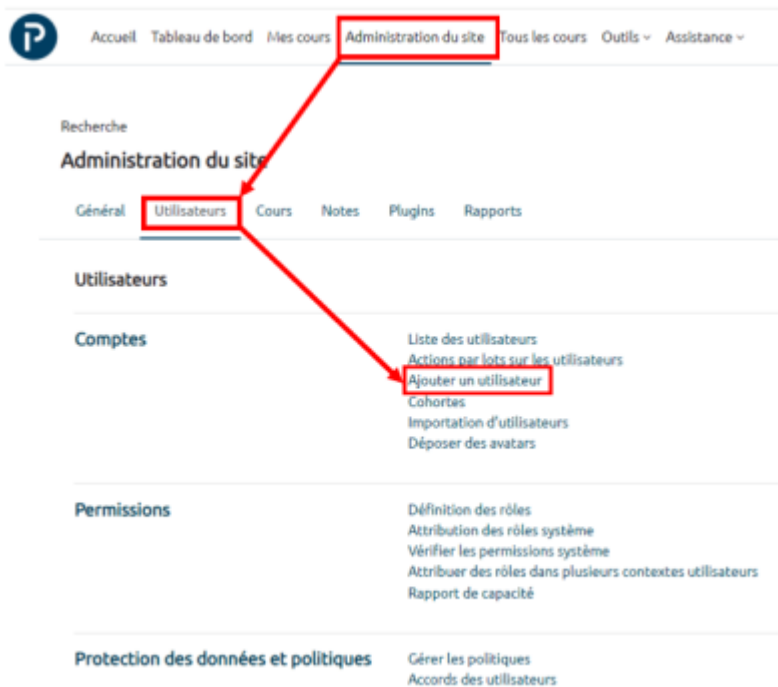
Accueil Tableau de bord Mes cours Administration du site Tous les cours Outils Assistance

Recherche

Administration du site

Général Utilisateurs Cours Notes Plugins Rapports

Utilisateurs

Comptes

Liste des utilisateurs
Actions par lots sur les utilisateurs
Ajouter un utilisateur
Cohortes
Importation d'utilisateurs
Déposer des avatars

Permissions

Définition des rôles
Attribution des rôles système
Vérifier les permissions système
Attribuer des rôles dans plusieurs contextes utilisateurs
Rapport de capacité

Protection des données et politiques

Gérer les politiques
Accords des utilisateurs